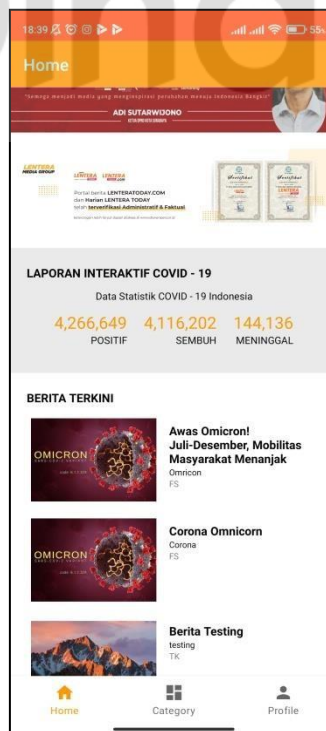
18:39 55%

Home

"Semoga menjadi media yang menginspirasi perubahan menuju Indonesia Bangkit"

ADI SUTARWIJONO

LENTERA MEDIA GROUP

Portal berita LENTERATODAY.COM dan Harian LENTERA TODAY telah terverifikasi Administratif & Faktual

LAPORAN INTERAKTIF COVID - 19

Data Statistik COVID - 19 Indonesia

| 4,266,649 | 4,116,202 | 144,136 |
|---|---|---|
| POSITIF | SEMBUH | MENINGGAL |

BERITA TERKINI

OMICRON

Awas Omicron! Juli-Desember, Mobilitas Masyarakat Menanjak
Omricon
FS

OMICRON

Corona Omnicorn
Corona
FS

Berita Testing
testing
TK

Home Category Profile